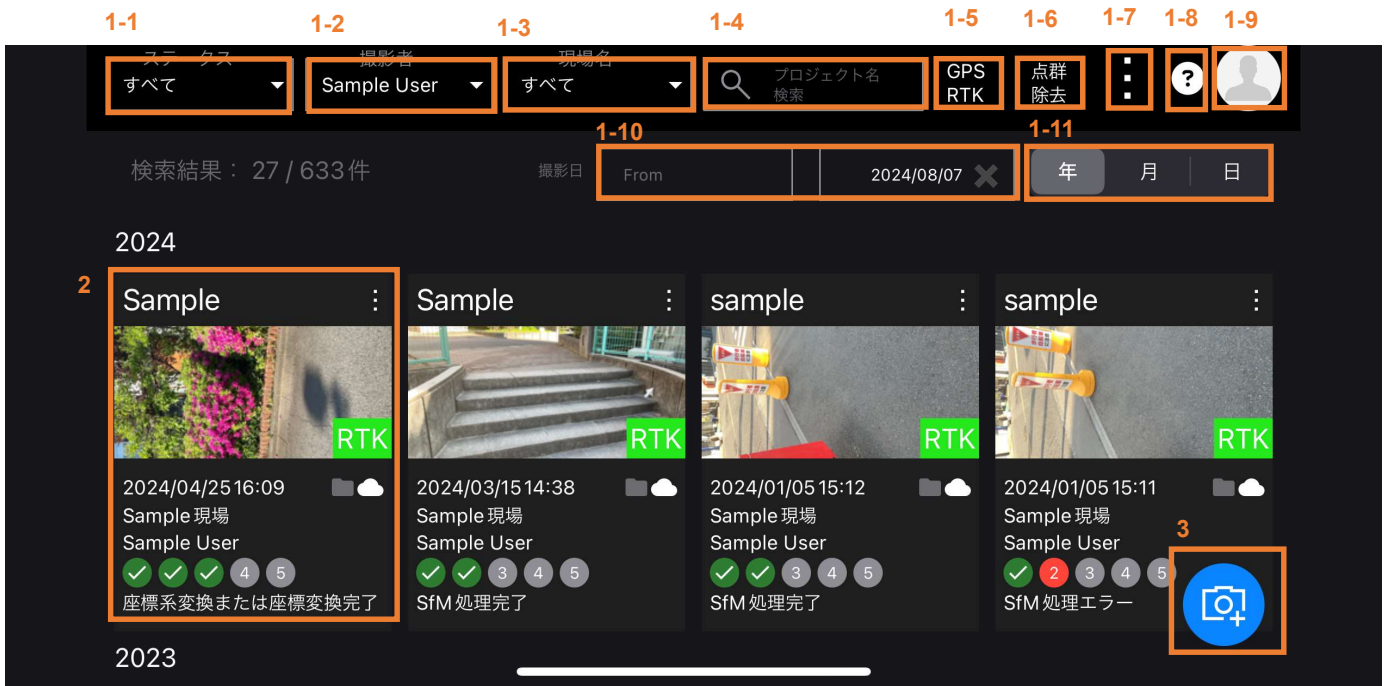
1-1 1-2 1-3 1-4 1-5 1-6 1-7 1-8 1-9

ステータス
すべて

撮影者
Sample User

現場名
すべて

プロジェクト名
検索

GPS
RTK

点群
除去

⋮

?

1-10 1-11

検索結果： 27 / 633 件

撮影日
From
2024/08/07

年 月 日

2024

2

Sample ⋮
RTK
2024/04/25 16:09
Sample 現場
Sample User
4 5
座標系変換または座標変換完了

Sample ⋮
RTK
2024/03/15 14:38
Sample 現場
Sample User
3 4 5
SfM 処理完了

sample ⋮
RTK
2024/01/05 15:12
Sample 現場
Sample User
3 4 5
SfM 処理完了

sample ⋮
RTK
2024/01/05 15:11
Sample 現場
Sample User
2 3 4 5
SfM 処理エラー

3

2023